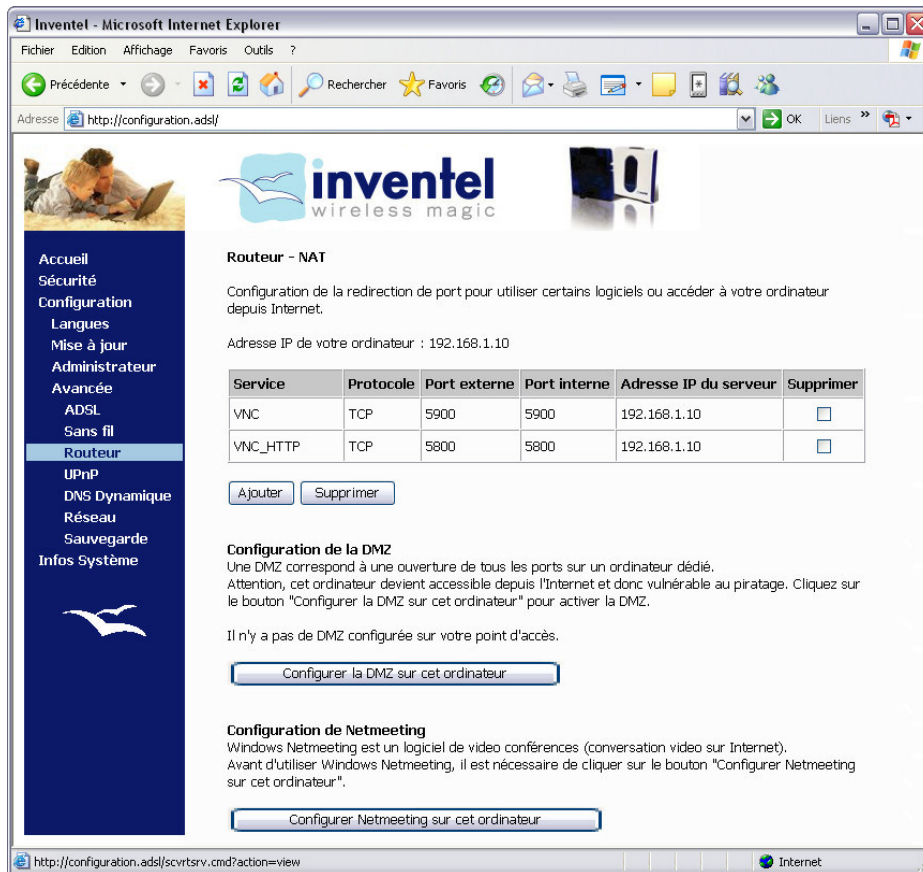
Inventel - Microsoft Internet Explorer

Fichier Edition Affichage Favoris Outils ?

Précédente Rechercher Favoris

Adresse http://configuration.adsl/ OK Liens »

inventel
wireless magic

Accueil
Sécurité
Configuration
Langues
Mise à jour
Administrateur
Avancée
ADSL
Sans fil
Routeur
UPnP
DNS Dynamique
Réseau
Sauvegarde
Infos Système

Routeur - NAT

Configuration de la redirection de port pour utiliser certains logiciels ou accéder à votre ordinateur depuis Internet.

Adresse IP de votre ordinateur : 192.168.1.10

| Service | Protocole | Port externe | Port interne | Adresse IP du serveur | Supprimer |
|---|---|---|---|---|---|
| VNC | TCP | 5900 | 5900 | 192.168.1.10 | |
| VNC_HTTP | TCP | 5800 | 5800 | 192.168.1.10 | |

Ajouter Supprimer

Configuration de la DMZ
Une DMZ correspond à une ouverture de tous les ports sur un ordinateur dédié.
Attention, cet ordinateur devient accessible depuis l'Internet et donc vulnérable au piratage. Cliquez sur le bouton "Configurer la DMZ sur cet ordinateur" pour activer la DMZ.

Il n'y a pas de DMZ configurée sur votre point d'accès.

Configurer la DMZ sur cet ordinateur

Configuration de Netmeeting
Windows Netmeeting est un logiciel de video conférences (conversation video sur Internet).
Avant d'utiliser Windows Netmeeting, il est nécessaire de cliquer sur le bouton "Configurer Netmeeting sur cet ordinateur".

Configurer Netmeeting sur cet ordinateur

http://configuration.adsl/scvrtsrv.cmd?action=view Internet